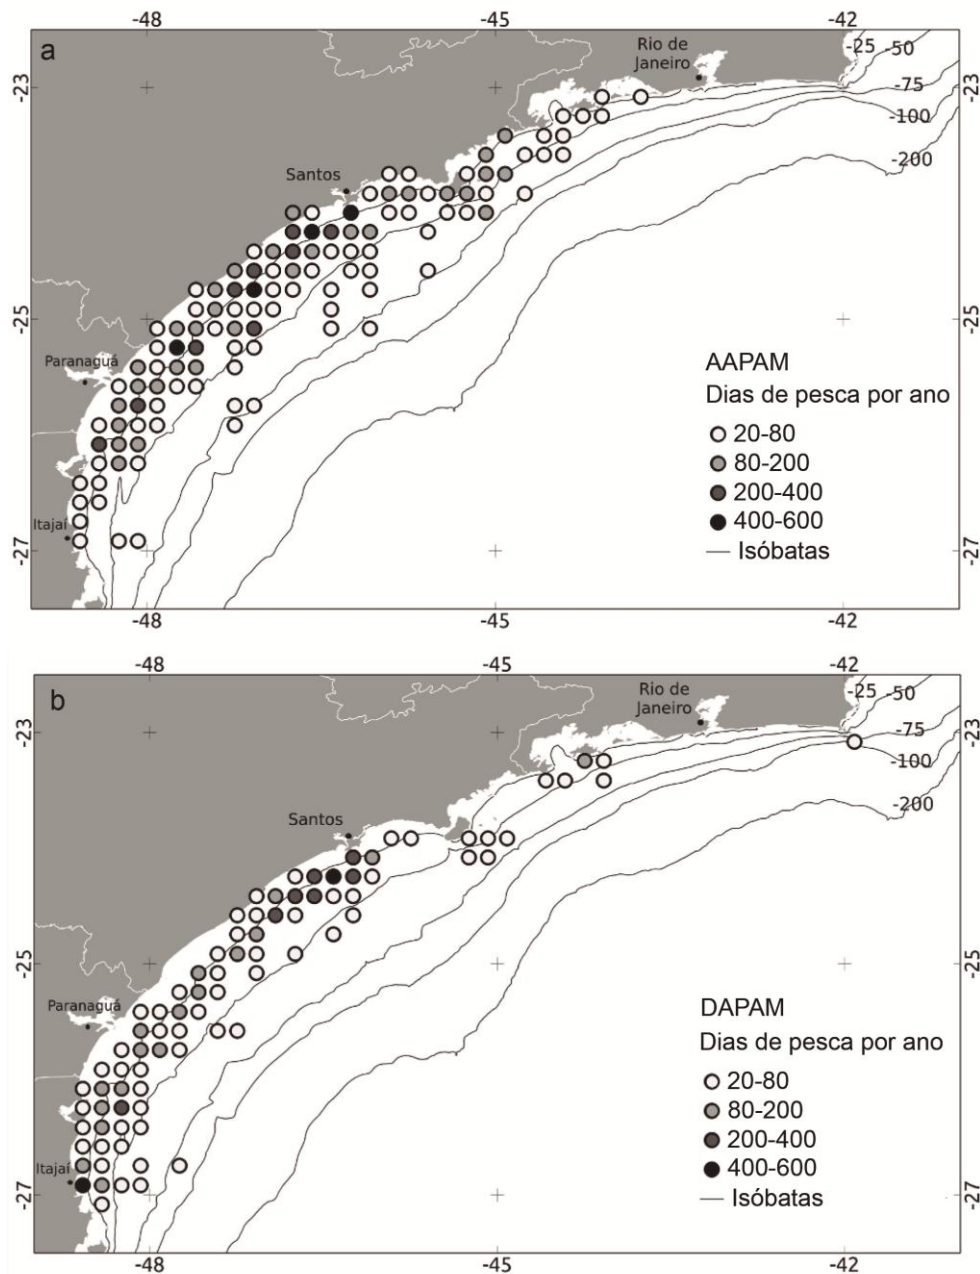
-48
-45
-42
a
-23
-23
Rio de Janeiro
-25
-50
-75
-100
-200
Santos
-25
-25
Paranaguá
AAPAM
Dias de pesca por ano
20-80
80-200
200-400
400-600
Isóbatas
Itajaí
-27
-27
-48
-45
-42

-48
-45
-42
b
-23
-23
Rio de Janeiro
-25
-50
-75
-100
-200
Santos
-25
-25
Paranaguá
DAPAM
Dias de pesca por ano
20-80
80-200
200-400
400-600
Isóbatas
Itajaí
-27
-27
-48
-45
-42